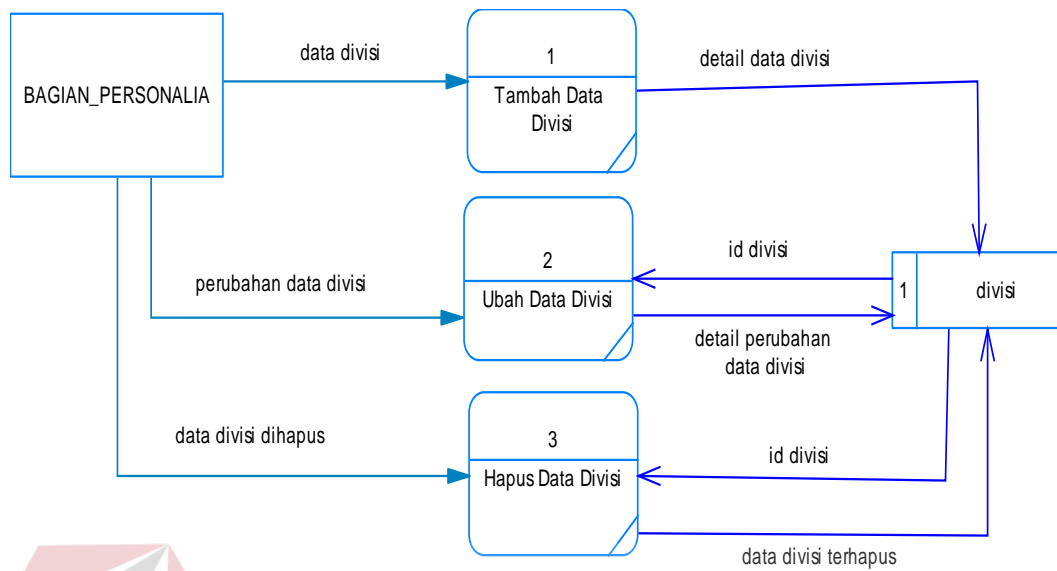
BAGIAN_PERSONALIA

data divisi

1

Tambah Data Divisi

detail data divisi

2

Ubah Data Divisi

id divisi

perubahan data divisi

1

divisi

detail perubahan data divisi

3

Hapus Data Divisi

data divisi dihapus

id divisi

data divisi terhapus